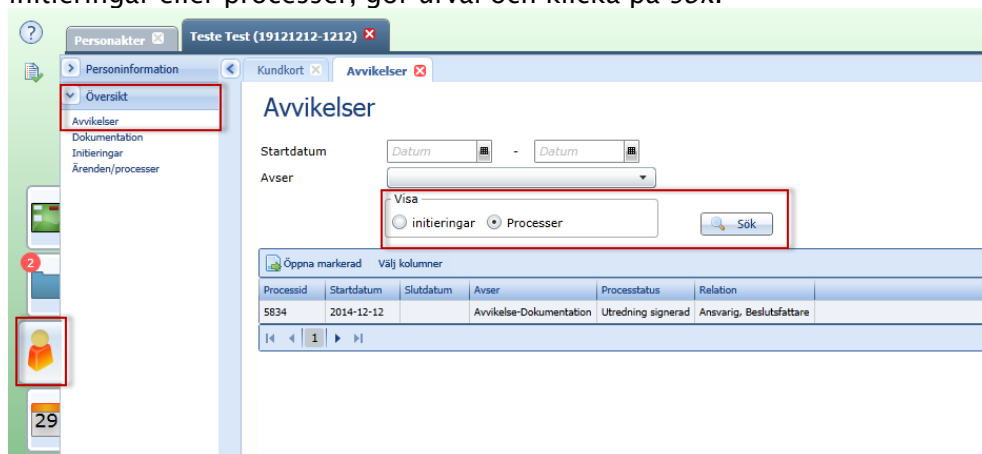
initieringar eller processer, gör urval och klicka på Sök.

Personakter
Teste Test (19121212-1212)

Personinformation
Översikt
Avvikelser
Dokumentation
Initieringar
Ärenden/processer

Kundkort
Avvikelser

Avvikelser

Startdatum Datum - Datum
Avser

Visa
initieringar Processer
Sök

Öppna markerad Välj kolumner

| Processid | Startdatum | Slutdatum | Avser | Processtatus | Relation |
|---|---|---|---|---|---|
| 5834 | 2014-12-12 | | Avvikelse-Dokumentation | Utredning signerad | Ansvarig, Beslutsfattare |

1

2
29